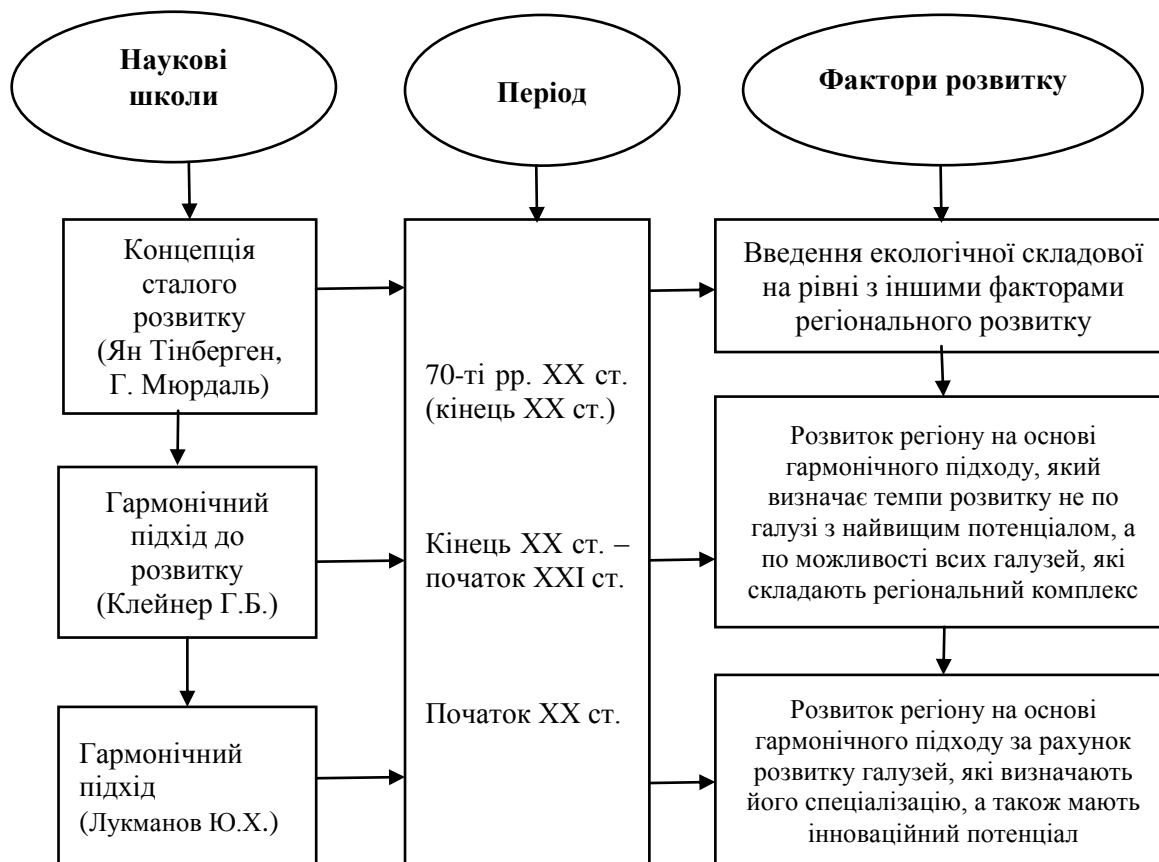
Наукові школи

Період

Фактори розвитку

Концепція сталого розвитку (Ян Тінберген, Г. Мюрдаль)

Гармонічний підхід до розвитку (Клейнер Г.Б.)

Гармонічний підхід (Лукманов Ю.Х.)

70-ті рр. ХХ ст. (кінець ХХ ст.)

Кінець ХХ ст. – початок ХХІ ст.

Початок ХХ ст.

Введення екологічної складової на рівні з іншими факторами регіонального розвитку

Розвиток регіону на основі гармонічного підходу, який визначає темпи розвитку не по галузі з найвищим потенціалом, а по можливості всих галузей, які складають регіональний комплекс

Розвиток регіону на основі гармонічного підходу за рахунок розвитку галузей, які визначають його спеціалізацію, а також мають інноваційний потенціал